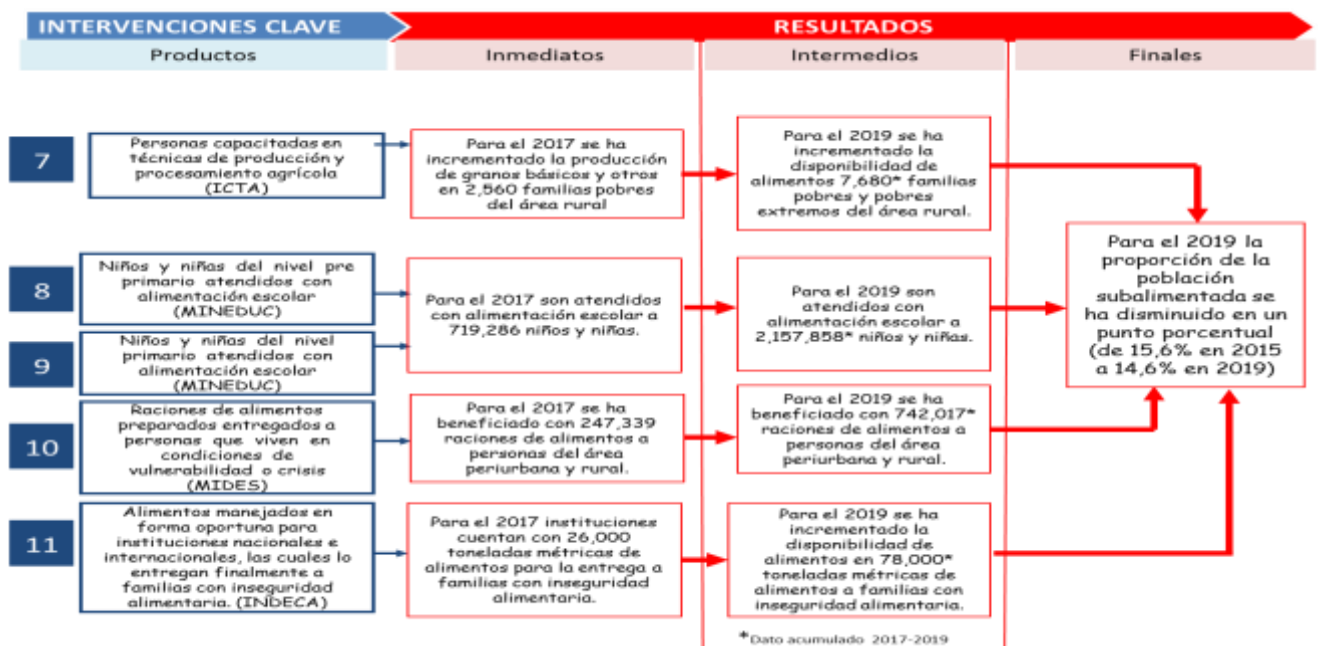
INTERVENCIONES CLAVE

RESULTADOS

Productos

Inmediatos

Intermedios

Finales

7

Personas capacitadas en técnicas de producción y procesamiento agrícola (ICTA)

Para el 2017 se ha incrementado la producción de granos básicos y otros en 2,560 familias pobres del área rural

Para el 2019 se ha incrementado la disponibilidad de alimentos 7,680* familias pobres y pobres extremos del área rural.

8

Niños y niñas del nivel pre primario atendidos con alimentación escolar (MINEDUC)

9

Niños y niñas del nivel primario atendidos con alimentación escolar (MINEDUC)

Para el 2017 son atendidos con alimentación escolar a 719,286 niños y niñas.

Para el 2019 son atendidos con alimentación escolar a 2,157,858* niños y niñas.

Para el 2019 la proporción de la población subalimentada se ha disminuido en un punto porcentual (de 15,6% en 2015 a 14,6% en 2019)

10

Raciones de alimentos preparados entregados a personas que viven en condiciones de vulnerabilidad o crisis (MIDES)

Para el 2017 se ha beneficiado con 247,339 raciones de alimentos a personas del área periurbana y rural.

Para el 2019 se ha beneficiado con 742,017* raciones de alimentos a personas del área periurbana y rural.

11

Alimentos manejados en forma oportuna para instituciones nacionales e internacionales, las cuales lo entregan finalmente a familias con inseguridad alimentaria. (INDECA)

Para el 2017 instituciones cuentan con 26,000 toneladas métricas de alimentos para la entrega a familias con inseguridad alimentaria.

Para el 2019 se ha incrementado la disponibilidad de alimentos en 78,000* toneladas métricas de alimentos a familias con inseguridad alimentaria.

*Dato acumulado 2017-2019